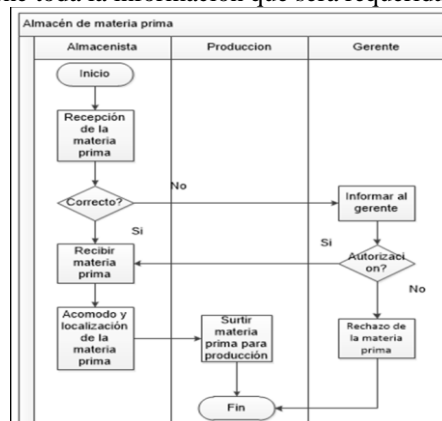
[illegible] la información que será requerida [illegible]

Almacén de materia prima

Almacenista

Produccion

Gerente

Inicio

Recepción de la materia prima

Correcto?

No

Informar al gerente

Si

Si

Recibir materia prima

Autorización?

No

Acomodo y localización de la materia prima

Surtir materia prima para producción

Rechazo de la materia prima

Fin